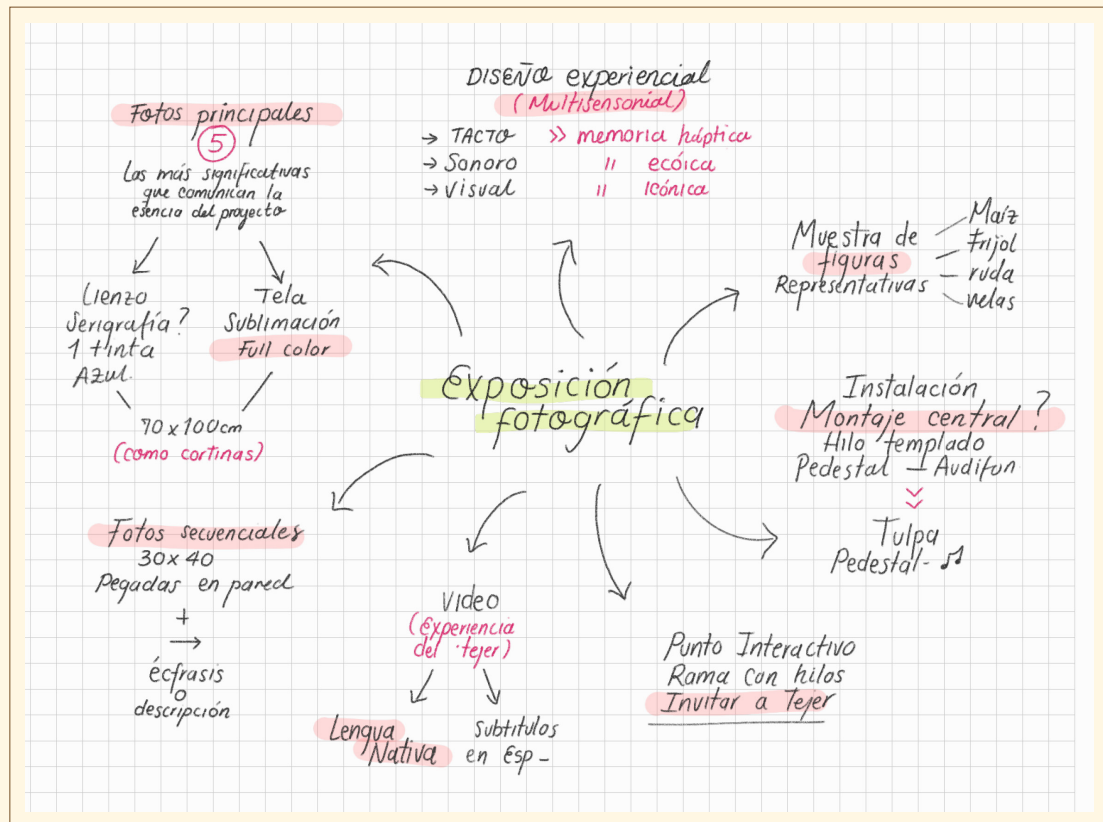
Exposición fotográfica

Fotos principales
5
Los más significativas que comunican la esencia del proyecto

Lienzo
Serigrafía?
1 tinta
Azul.

Tela
Sublimación
Full color

70 x 100cm
(como cortinas)

DISEÑO experiencial
(Multisensorial)
→ TACTO >> memoria háptica
→ Sonoro " ecóica
→ Visual " icónica

Muestra de figuras Representativas
Maíz
Frijol
ruda
velas

Instalación
Montaje central?
Hilo templado
Pedestal — Audifon
Tulpa
Pedestal - ♫

Fotos secuenciales
30 x 40
Pegadas en pared
+
→
écfrasis
o
descripción

Video
(Experiencia del tejer)
Lengua Nativa
Subtitulos en Esp -

Punto Interactivo
Rama con hilos
Invitar a Tejer